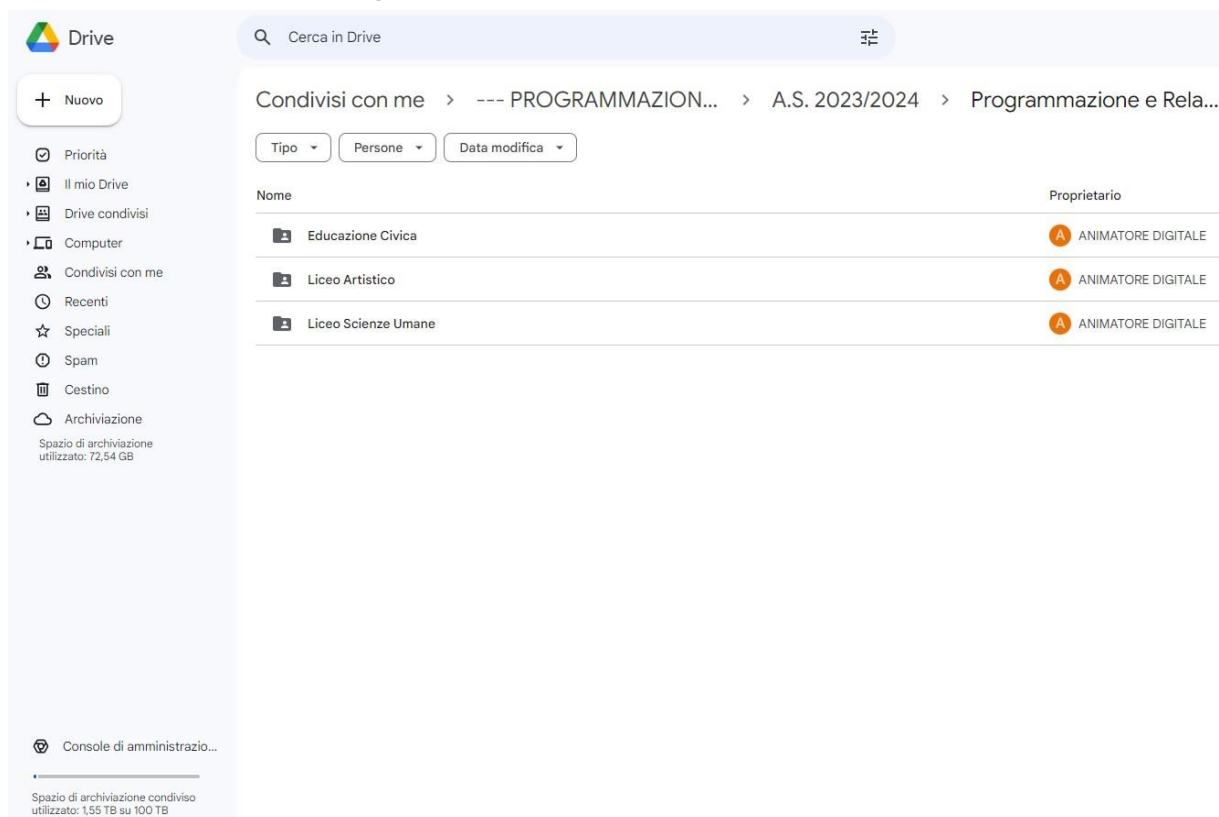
Drive

Cerca in Drive

Nuovo

Priorità
Il mio Drive
Drive condivisi
Computer
Condivisi con me
Recenti
Speciali
Spam
Cestino
Archiviazione

Spazio di archiviazione utilizzato: 72,54 GB

Console di amministrazio...

Spazio di archiviazione condiviso utilizzato: 1,55 TB su 100 TB

Condivisi con me > --- PROGRAMMAZION... > A.S. 2023/2024 > Programmazione e Rela...

Tipo
Persone
Data modifica

| Nome | Proprietario |
|---|---|
| Educazione Civica | A ANIMATORE DIGITALE |
| Liceo Artistico | A ANIMATORE DIGITALE |
| Liceo Scienze Umane | A ANIMATORE DIGITALE |